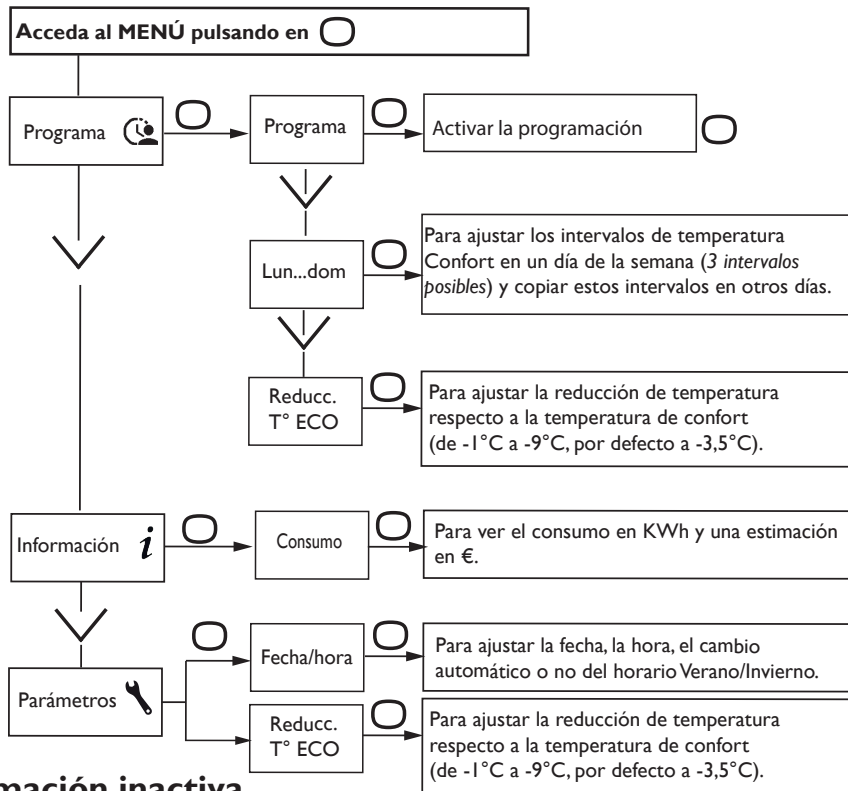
**Acceda al MENÚ pulsando en**

Programa

Programa

Activar la programación

Lun...dom

Para ajustar los intervalos de temperatura Confort en un día de la semana (*3 intervalos posibles*) y copiar estos intervalos en otros días.

Reducc. T° ECO

Para ajustar la reducción de temperatura respecto a la temperatura de confort (de -1°C a -9°C, por defecto a -3,5°C).

Información $i$

Consumo

Para ver el consumo en KWh y una estimación en €.

Parámetros

Fecha/hora

Para ajustar la fecha, la hora, el cambio automático o no del horario Verano/Invierno.

Reducc. T° ECO

Para ajustar la reducción de temperatura respecto a la temperatura de confort (de -1°C a -9°C, por defecto a -3,5°C).

**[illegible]mación inactiva**